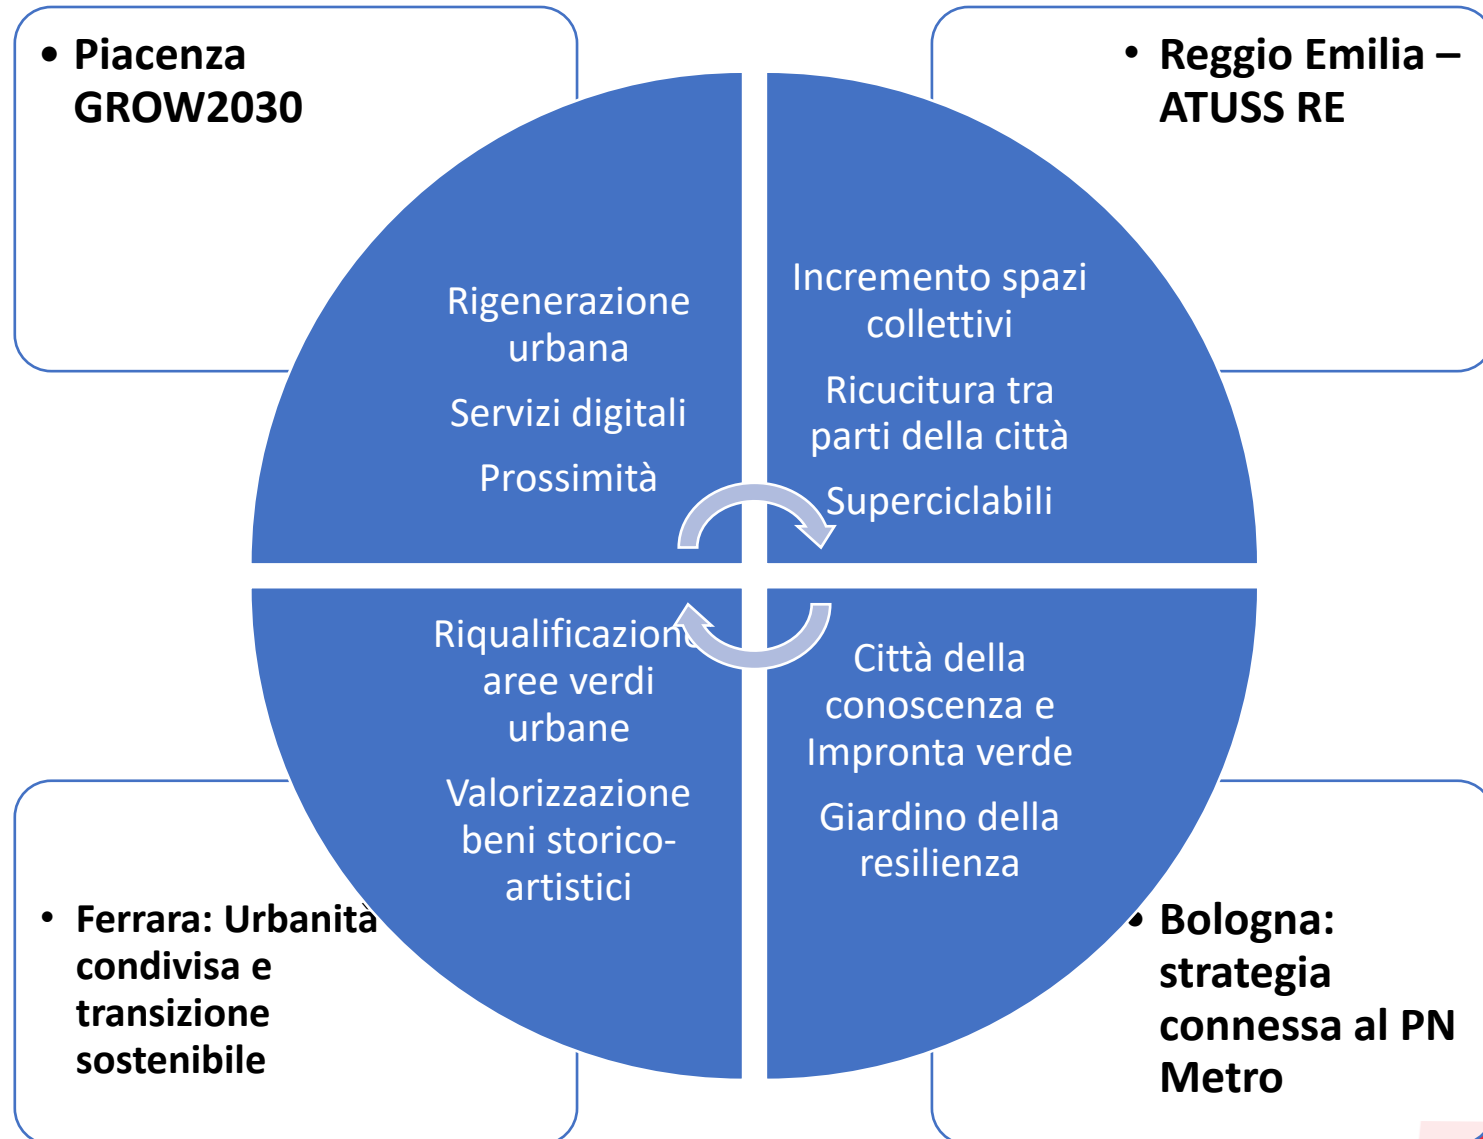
• Piacenza GROW2030

• Reggio Emilia – ATUSS RE

Rigenerazione urbana

Servizi digitali

Prossimità

Incremento spazi collettivi

Ricucitura tra parti della città

Superciclabili

Riqualificazione aree verdi urbane

Valorizzazione beni storico-artistici

Città della conoscenza e Impronta verde

Giardino della resilienza

• Ferrara: Urbanità condivisa e transizione sostenibile

• Bologna: strategia connessa al PN Metro